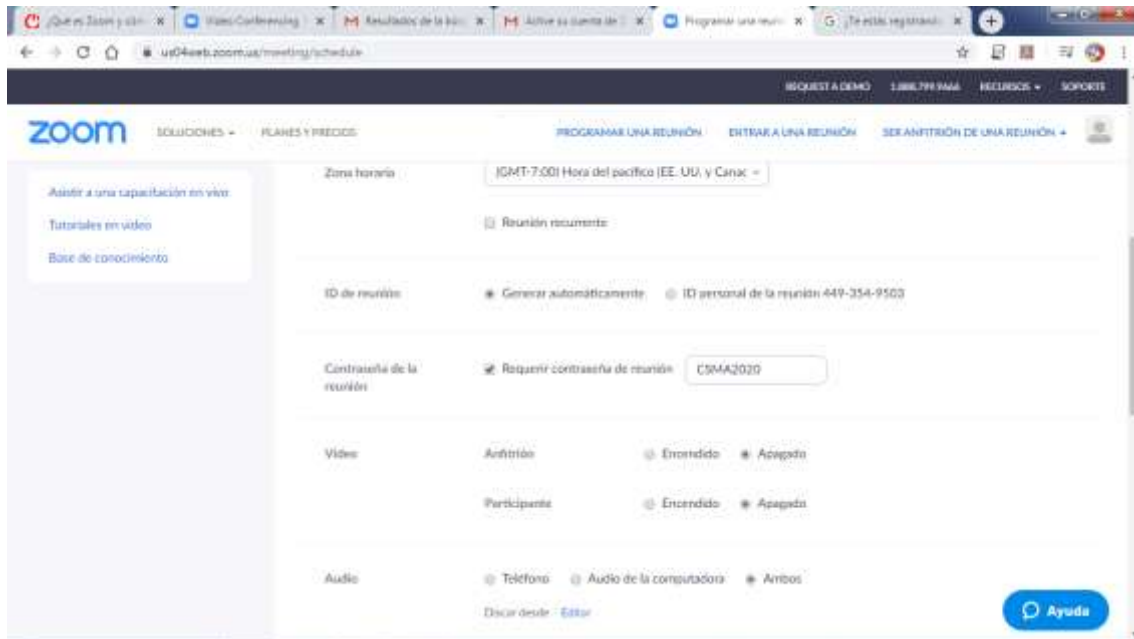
¿Qué es Zoom y cóm ×
Video Conferencing ×
Resultados de la bús ×
Activa su cuenta de ×
Programar una reuni ×
¡Te estás registrand ×

us04web.zoom.us/meeting/schedule

REQUEST A DEMO 1.888.799.9666 RECURSOS SOPORTE

zoom SOLUCIONES PLANES Y PRECIOS PROGRAMAR UNA REUNIÓN ENTRAR A UNA REUNIÓN SER ANFITRIÓN DE UNA REUNIÓN

Asistir a una capacitación en vivo
Tutoriales en video
Base de conocimiento

Zona horaria (GMT-7:00) Hora del pacífico (EE. UU. y Canac

Reunión recurrente

ID de reunión Generar automáticamente ID personal de la reunión 449-354-9503

Contraseña de la reunión Requerir contraseña de reunión CSMA2020

Video Anfitrión Encendido Apagado

Participante Encendido Apagado

Audio Teléfono Audio de la computadora Ambos

Discar desde Editar

Ayuda